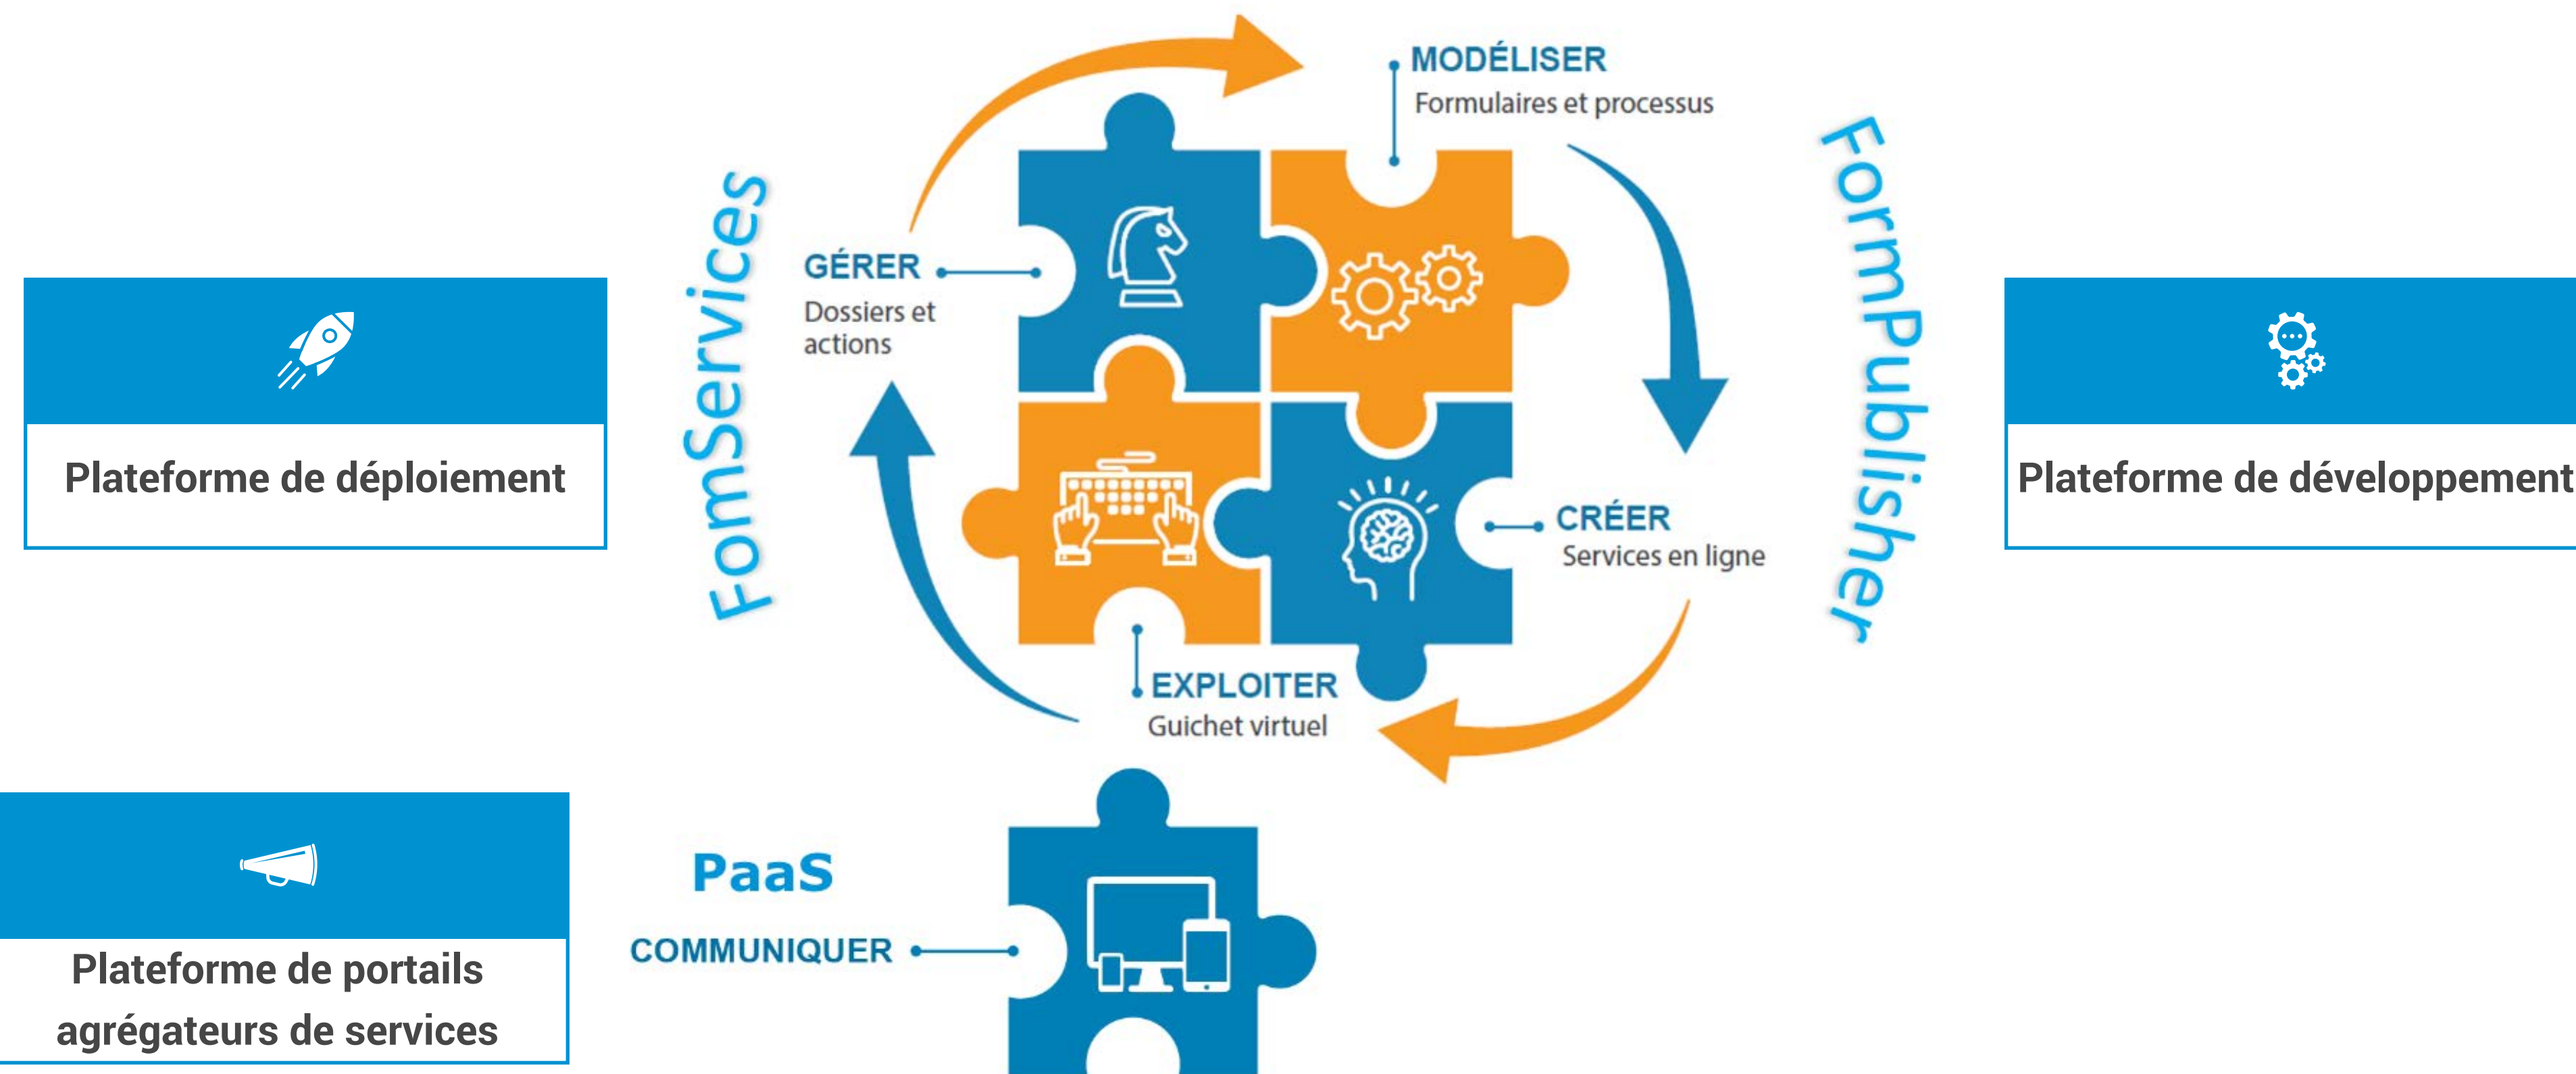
Plateforme de déploiement

FomServices

GÉRER
Dossiers et actions

MODÉLISER
Formulaires et processus

FormPublisher

Plateforme de développement

CRÉER
Services en ligne

EXPLOITER
Guichet virtuel

Plateforme de portails agrégateurs de services

PaaS

COMMUNIQUER